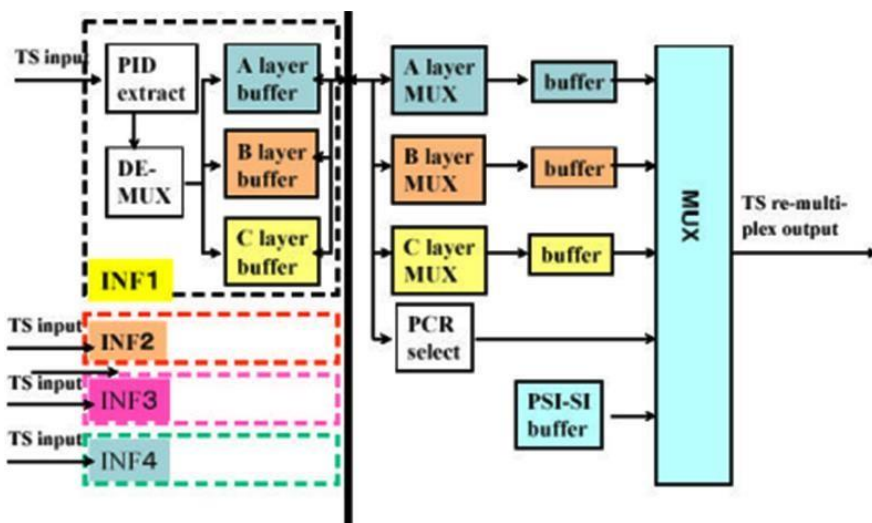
TS input

PID extract

DE-MUX

A layer buffer

B layer buffer

C layer buffer

INF1

TS input

INF2

TS input

INF3

TS input

INF4

A layer MUX

buffer

B layer MUX

buffer

C layer MUX

buffer

PCR select

PSI-SI buffer

MUX

TS re-multiplex output